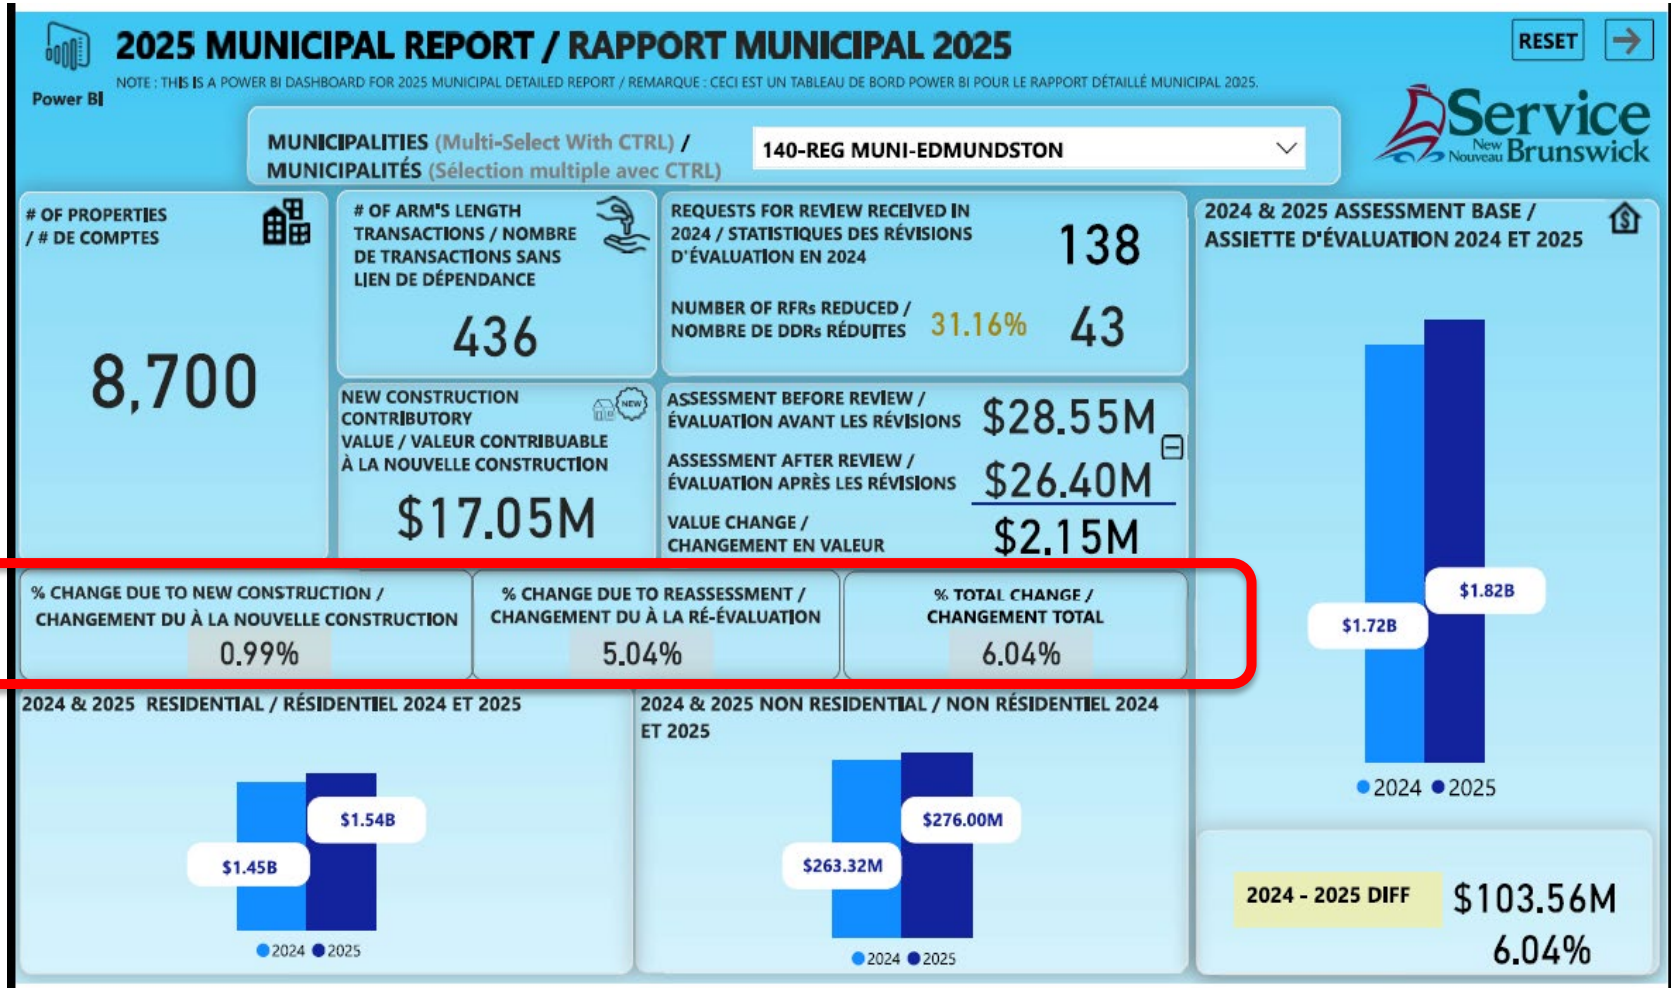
Power BI

2025 MUNICIPAL REPORT / RAPPORT MUNICIPAL 2025

NOTE : THIS IS A POWER BI DASHBOARD FOR 2025 MUNICIPAL DETAILED REPORT / REMARQUE : CECI EST UN TABLEAU DE BORD POWER BI POUR LE RAPPORT DÉTAILLÉ MUNICIPAL 2025.

RESET

Service New Nouveau Brunswick

MUNICIPALITIES (Multi-Select With CTRL) / MUNICIPALITÉS (Sélection multiple avec CTRL)

140-REG MUNI-EDMUNDSTON

# OF PROPERTIES / # DE COMPTES

8,700

# OF ARM'S LENGTH TRANSACTIONS / NOMBRE DE TRANSACTIONS SANS LIEN DE DÉPENDANCE

436

REQUESTS FOR REVIEW RECEIVED IN 2024 / STATISTIQUES DES RÉVISIONS D'ÉVALUATION EN 2024

138

NUMBER OF RFRs REDUCED / NOMBRE DE DDRs RÉDUITES

31.16%

43

NEW CONSTRUCTION CONTRIBUTORY VALUE / VALEUR CONTRIBUABLE À LA NOUVELLE CONSTRUCTION

NEW

$17.05M

ASSESSMENT BEFORE REVIEW / ÉVALUATION AVANT LES RÉVISIONS

$28.55M

ASSESSMENT AFTER REVIEW / ÉVALUATION APRÈS LES RÉVISIONS

$26.40M

VALUE CHANGE / CHANGEMENT EN VALEUR

$2.15M

2024 & 2025 ASSESSMENT BASE / ASSIETTE D'ÉVALUATION 2024 ET 2025

$1.72B

$1.82B

2024 2025

% CHANGE DUE TO NEW CONSTRUCTION / CHANGEMENT DU À LA NOUVELLE CONSTRUCTION

0.99%

% CHANGE DUE TO REASSESSMENT / CHANGEMENT DU À LA RÉ-ÉVALUATION

5.04%

% TOTAL CHANGE / CHANGEMENT TOTAL

6.04%

2024 & 2025 RESIDENTIAL / RÉSIDENTIEL 2024 ET 2025

$1.45B

$1.54B

2024 2025

2024 & 2025 NON RESIDENTIAL / NON RÉSIDENTIEL 2024 ET 2025

$263.32M

$276.00M

2024 2025

2024 - 2025 DIFF

$103.56M

6.04%